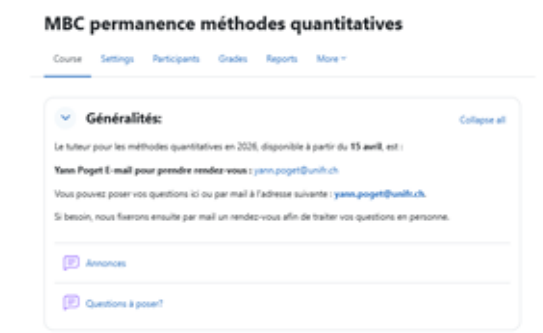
MBC permanence méthodes quantitatives

Course Settings Participants Grades Reports More

Généralités:

Collapse all

Le tuteur pour les méthodes quantitatives en 2026, disponible à partir du 15 avril, est :

Yann Poget E-mail pour prendre rendez-vous : yann.poget@unifr.ch

Vous pouvez poser vos questions ici ou par mail à l'adresse suivante : yann.poget@unifr.ch.

Si besoin, nous fixerons ensuite par mail un rendez-vous afin de traiter vos questions en personne.

Annonces

Questions à poser?